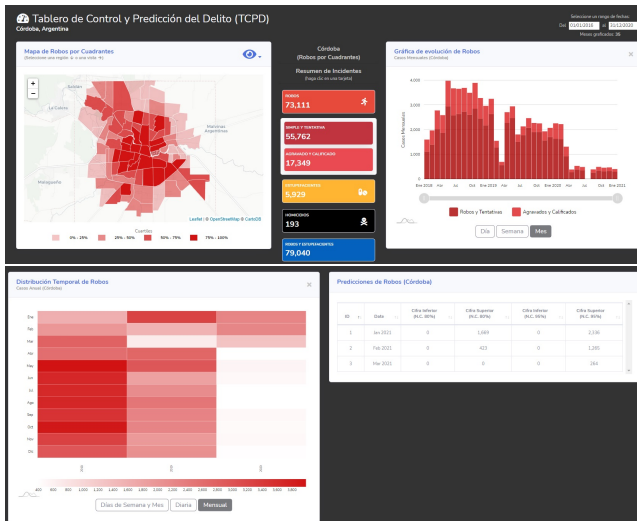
Tablero de Control y Predicción del Delito (TCPD)
Córdoba, Argentina

Seleccione un rango de fechas
Del: 01/01/2018 al: 20/12/2020
Meses graficados: 36

Mapa de Robos por Cuadrantes
(Seleccione una región · o cree vista · 4)

La Calera
Malvinas Argentinas
Malagueño

Leaflet | © OpenStreetMap © CartoDB

Cuartiles
0% - 25%
25% - 50%
50% - 75%
75% - 100%

Córdoba
(Robos por Cuadrantes)

Resumen de Incidentes
(haga clic en una tarjeta)

ROBOS
73,111

SIMPLE Y TENTATIVA
55,762

AGRAVADO Y CALIFICADO
17,349

ESTUPEFACIENTES
5,929

HOMICIDIOS
193

ROBOS Y ESTUPEFACIENTES
79,040

Gráfica de evolución de Robos
Casos Mensuales (Córdoba)

4,000
3,000
2,000
1,000
0
Casos Mensuales
Ene 2018 Abr Jul Oct Ene 2019 Abr Jul Oct Ene 2020 Abr Jul Oct Ene 2021

Robos y Tentativas
Agravados y Calificados

Día Semana Mes

Distribución Temporal de Robos
Casos Anual (Córdoba)

Ene
Feb
Mar
Abr
May
Jun
Jul
Ago
Sep
Oct
Nov
Dic

2018
2019
2020

400 600 800 1,000 1,200 1,400 1,600 1,800 2,000 2,200 2,400 2,600 2,800 3,000 3,200 3,400 3,600

Días de Semana y Mes Diaria Mensual

Predicciones de Robos (Córdoba)

| ID | Fecha | Cifra Inferior (N.C. 80%) | Cifra Superior (N.C. 80%) | Cifra Inferior (N.C. 95%) | Cifra Superior (N.C. 95%) |
|---|---|---|---|---|---|
| 1 | Jan 2021 | 0 | 1,689 | 0 | 2,336 |
| 2 | Feb 2021 | 0 | 415 | 0 | 1,285 |
| 3 | Mar 2021 | 0 | 0 | 0 | 364 |